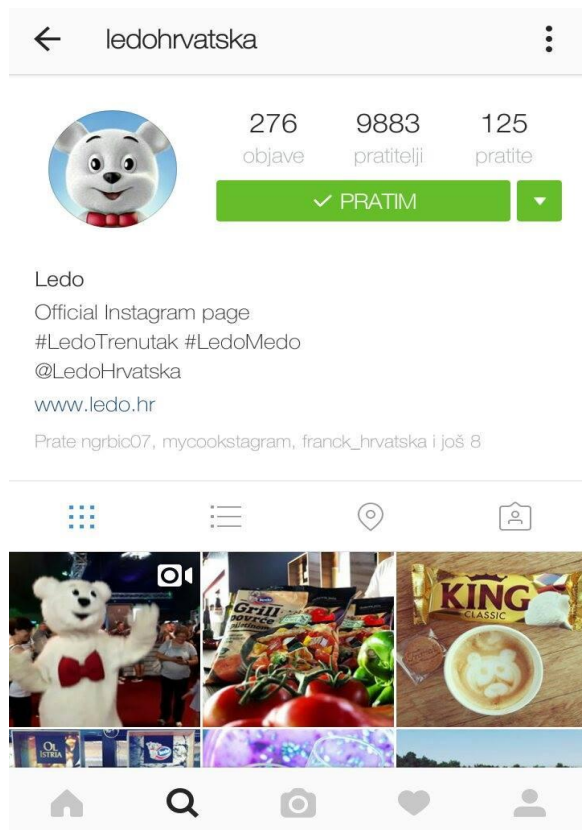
ledohrvatska

276 objave
9883 pratitelji
125 pratite

PRATIM

Ledo
Official Instagram page
#LedoTrenutak #LedoMedo
@LedoHrvatska
www.ledo.hr

Prate ngrbic07, mycookstagram, franck_hrvatska i još 8

Grill povrće
KING CLASSIC
OL ISTRIA